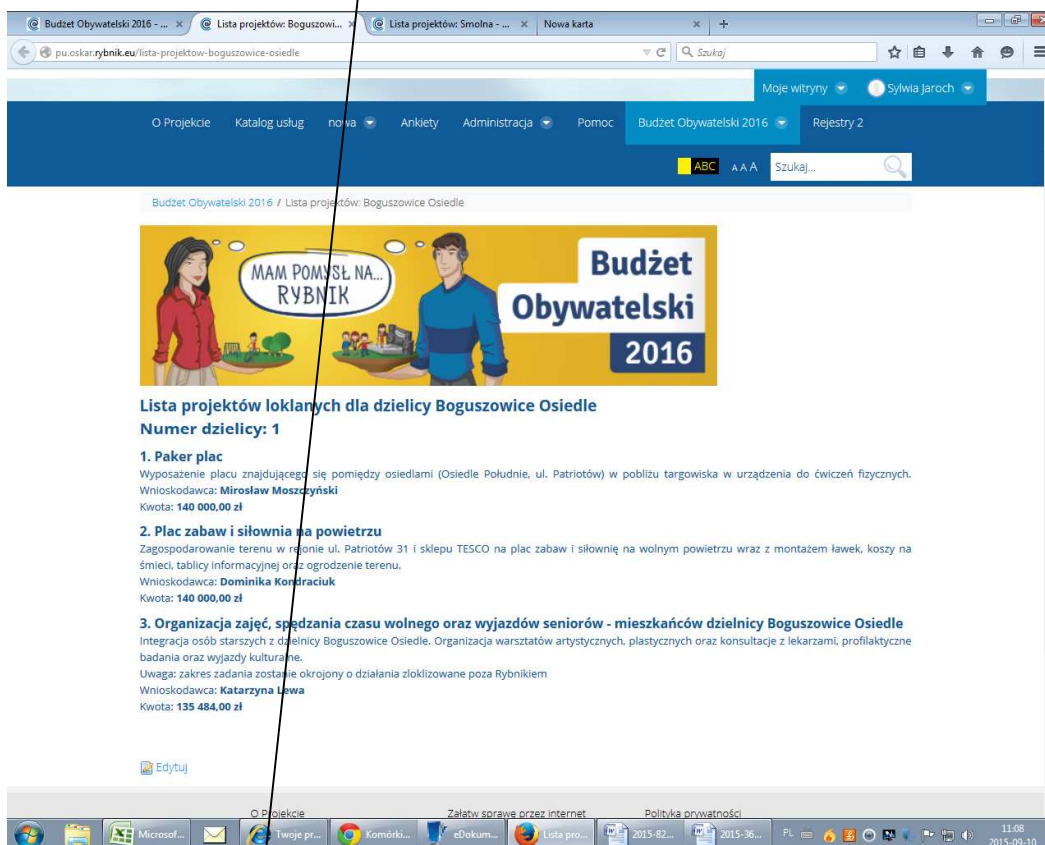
Budżet Obywatelski 2016 - ... × Lista projektów: Boguszowi... × Lista projektów: Smolna - ... × Nowa karta × +

pu.oskar.rybnik.eu/lista-projektow-boguszowice-osiedle

Szukaj

Moje witryny Sylwia Jaroch

O Projekcie Katalog usług nowa Ankiety Administracja Pomoc Budżet Obywatelski 2016 Rejestry 2

ABC A A A Szukaj...

Budżet Obywatelski 2016 / Lista projektów: Boguszowice Osiedle

MAM POMYSŁ NA... RYBNIK

Budżet Obywatelski 2016

Lista projektów loklanych dla dzielicy Boguszowice Osiedle
Numer dzielicy: 1

1. Paker plac
Wyposażenie placu znajdującego się pomiędzy osiedlami (Osiedle Południe, ul. Patriotów) w pobliżu targowiska w urządzenia do ćwiczeń fizycznych.
Wnioskodawca: Mirosław Moszczyński
Kwota: 140 000,00 zł

2. Plac zabaw i siłownia na powietrzu
Zagospodarowanie terenu w rejonie ul. Patriotów 31 i sklepu TESCO na plac zabaw i siłownię na wolnym powietrzu wraz z montażem ławek, koszy na śmieci, tablicy informacyjnej oraz ogrodzenie terenu.
Wnioskodawca: Dominika Kondraciuk
Kwota: 140 000,00 zł

3. Organizacja zajęć, spędzania czasu wolnego oraz wyjazdów seniorów - mieszkańców dzielnicy Boguszowice Osiedle
Integracja osób starszych z dzielnicy Boguszowice Osiedle. Organizacja warsztatów artystycznych, plastycznych oraz konsultacje z lekarzami, profilaktyczne badania oraz wyjazdy kulturalne.
Uwaga: zakres zadania zostanie okrojony o działania zloklizowane poza Rybnikiem
Wnioskodawca: Katarzyna Lewa
Kwota: 135 484,00 zł

Edytuj

O Projekcie Załatw sprawę przez internet Polityka prywatności

Microsof... Twoje pr... Komórki... eDokum... Lista pro... 2015-82... 2015-36... PL 11:08 2015-09-10